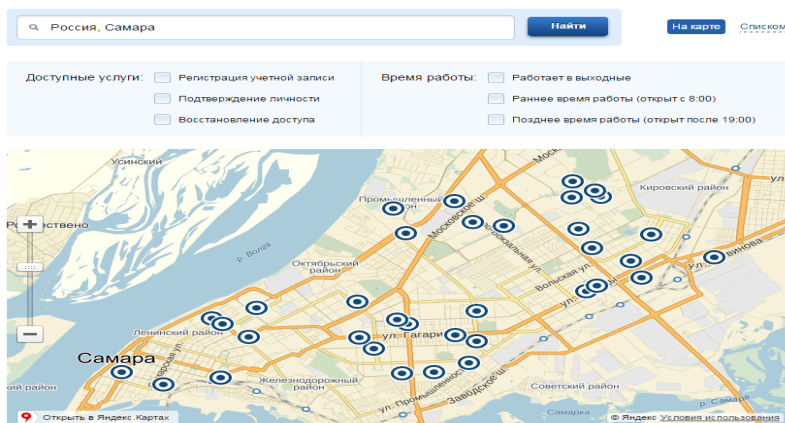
Россия, Самара

Найти

На карте

Списком

Доступные услуги:

Регистрация учетной записи

Подтверждение личности

Восстановление доступа

Время работы:

Работает в выходные

Раннее время работы (открыт с 8:00)

Позднее время работы (открыт после 19:00)

Усинский

Рождествено

р. Волга

Промышленный район

Московское ш.

Октябрьский район

Ленинский район

Самара

ул. Гагарина

Железнодорожный район

Кировский район

Вольская ул.

Советский район

Заводское ш.

ул. Промышленности

Самара

Открыть в Яндекс.Картах

© Яндекс Условия использования